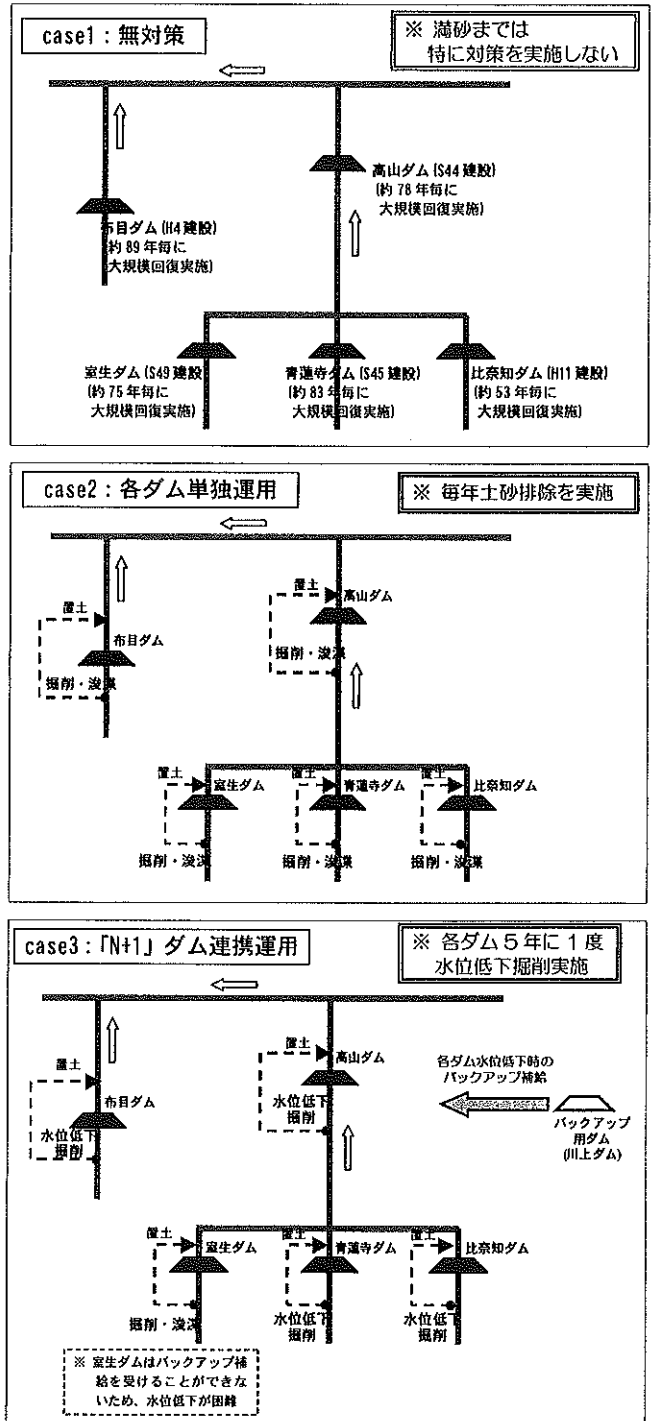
case1：無対策

※ 満砂までは
特に対策を実施しない

高山ダム（S44 建設）
（約 78 年毎に
大規模回復実施）

布目ダム（H4 建設）
約 89 年毎に
大規模回復実施）

室生ダム（S49 建設）
（約 75 年毎に
大規模回復実施）

青蓮寺ダム（S45 建設）
（約 83 年毎に
大規模回復実施）

比奈知ダム（H11 建設）
（約 53 年毎に
大規模回復実施）

case2：各ダム単独運用

※ 毎年土砂排除を実施

置土
布目ダム
掘削・浚渫

置土
高山ダム
掘削・浚渫

置土
室生ダム
掘削・浚渫

置土
青蓮寺ダム
掘削・浚渫

置土
比奈知ダム
掘削・浚渫

case3：「N+1」ダム連携運用

※ 各ダム５年に１度
水位低下掘削実施

置土
布目ダム
水位低下
掘削

置土
高山ダム
水位低下
掘削

各ダム水位低下時の
バックアップ補給

バックアップ
用ダム
（川上ダム）

置土
室生ダム
掘削・浚渫

置土
青蓮寺ダム
水位低下
掘削

置土
比奈知ダム
水位低下
掘削

※ 室生ダムはバックアップ補
給を受けることができな
いため、水位低下が困難